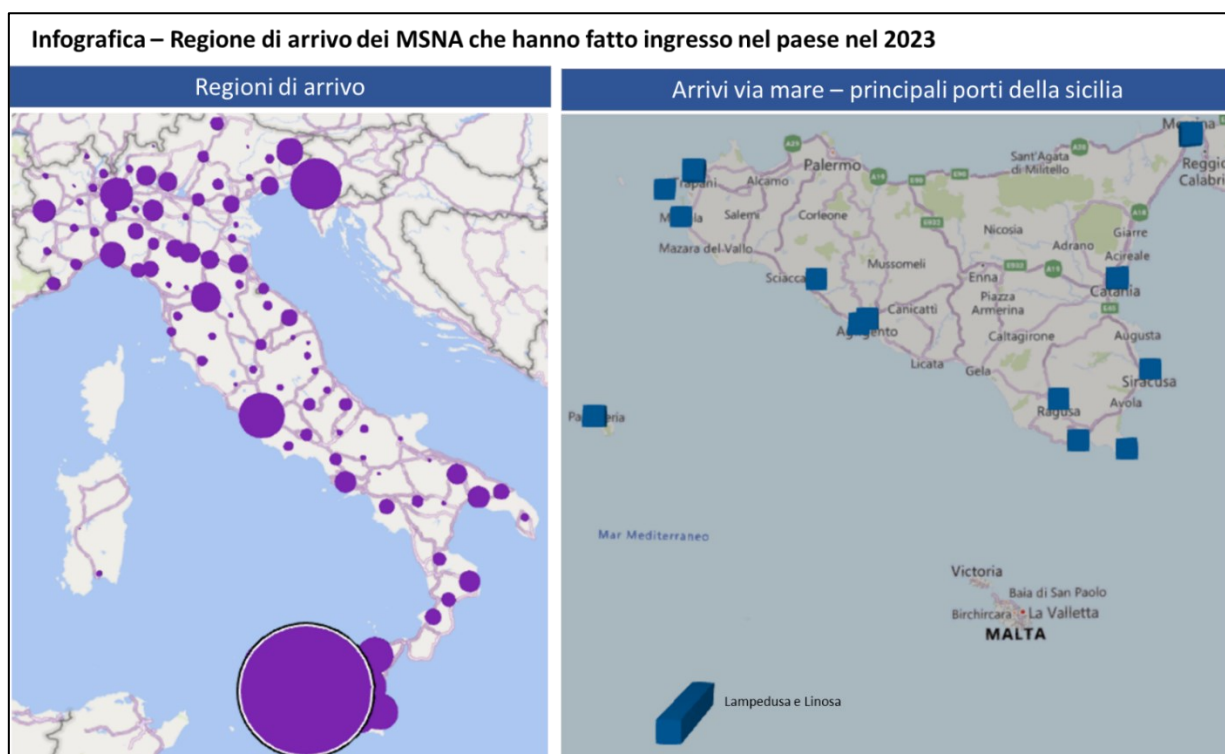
Infografica – Regione di arrivo dei MSNA che hanno fatto ingresso nel paese nel 2023

Regioni di arrivo

Arrivi via mare – principali porti della sicilia

Messina
Reggio Calabria
Palermo
Sant'Agata di Militello
Trapani
Alcamo
Marsala
Salemi
Corleone
Mazara del Vallo
Nicosia
Adrano
Giarre
Acireale
Sciacca
Mussomeli
Enna
Catania
Piazza Armerina
Canicattì
Agrigento
Caltagirone
Augusta
Licata
Gela
Siracusa
Ragusa
Avola
Pantelleria
Mar Mediterraneo
Victoria
Baia di San Paolo
Birchircara
La Valletta
MALTA
Lampedusa e Linosa